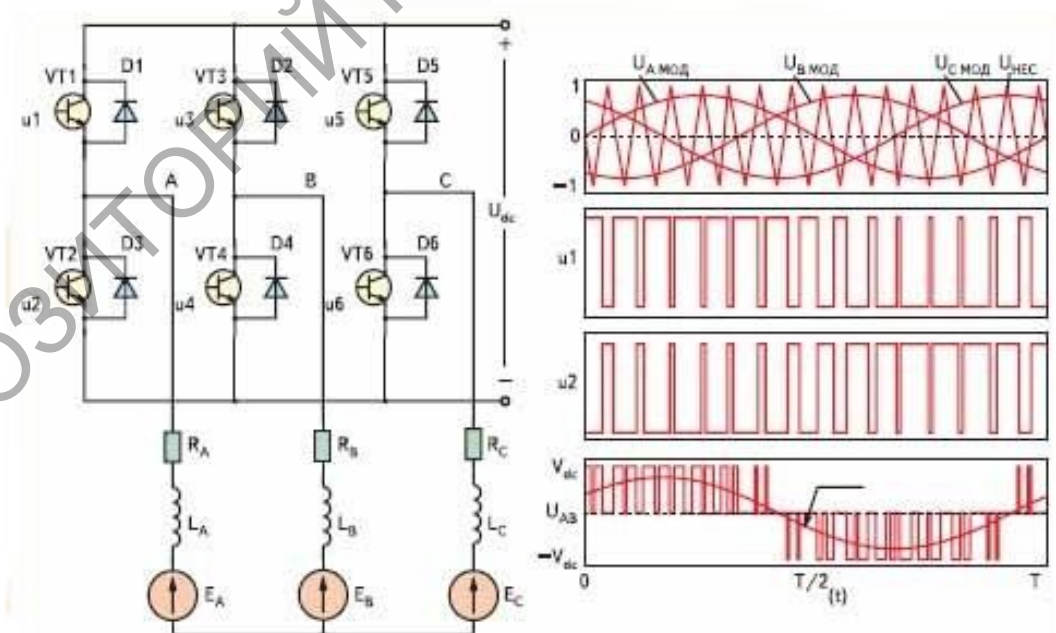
РЕПОЗИТОРИЙ

VT1 D1 VT3 D2 VT5 D5
u1 u3 u5
+
A B C
$U_{dc}$
VT2 D3 VT4 D4 VT6 D6
u2 u4 u6
−
$R_A$ $R_B$ $R_C$
$L_A$ $L_B$ $L_C$
$E_A$ $E_B$ $E_C$

$U_{A\ мод}$ $U_{B\ мод}$ $U_{C\ мод}$ $U_{нес}$
1
0
−1
u1
u2
$V_{dc}$
$U_{AB}$
$-V_{dc}$
0 T/2 (t) T